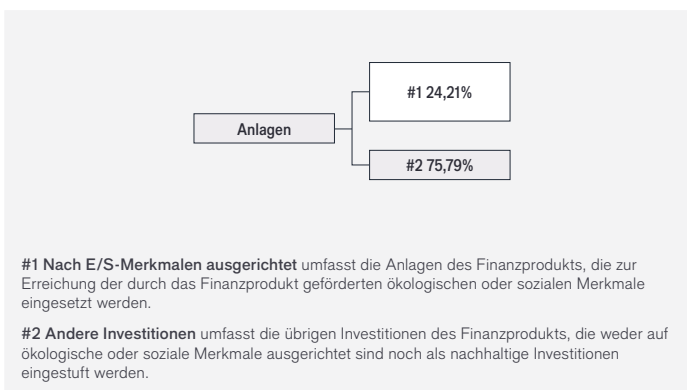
Anlagen

#1 24,21%

#2 75,79%

#1 Nach E/S-Merkmalen ausgerichtet umfasst die Anlagen des Finanzprodukts, die zur Erreichung der durch das Finanzprodukt geförderten ökologischen oder sozialen Merkmale eingesetzt werden.

#2 Andere Investitionen umfasst die übrigen Investitionen des Finanzprodukts, die weder auf ökologische oder soziale Merkmale ausgerichtet sind noch als nachhaltige Investitionen eingestuft werden.